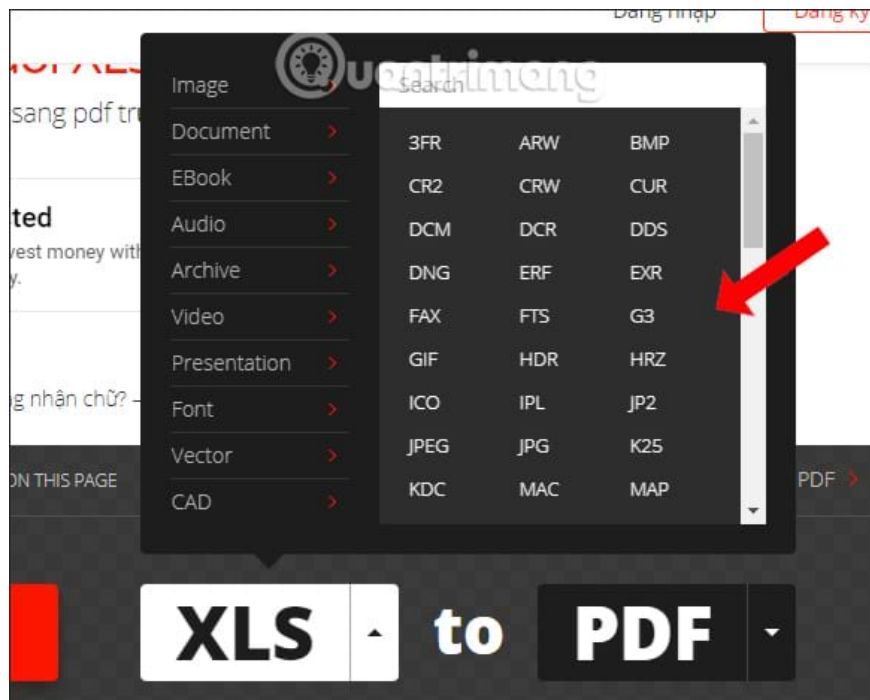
Đăng nhập
Đăng ký
sang pdf tr
ted
vest money with
y.
g nhận chữ? –
ON THIS PAGE
PDF

Image
Document
EBook
Audio
Archive
Video
Presentation
Font
Vector
CAD

Search

| 3FR | ARW | BMP |
|---|---|---|
| CR2 | CRW | CUR |
| DCM | DCR | DDS |
| DNG | ERF | EXR |
| FAX | FTS | G3 |
| GIF | HDR | HRZ |
| ICO | IPL | JP2 |
| JPEG | JPG | K25 |
| KDC | MAC | MAP |

XLS to PDF

Quantrimang